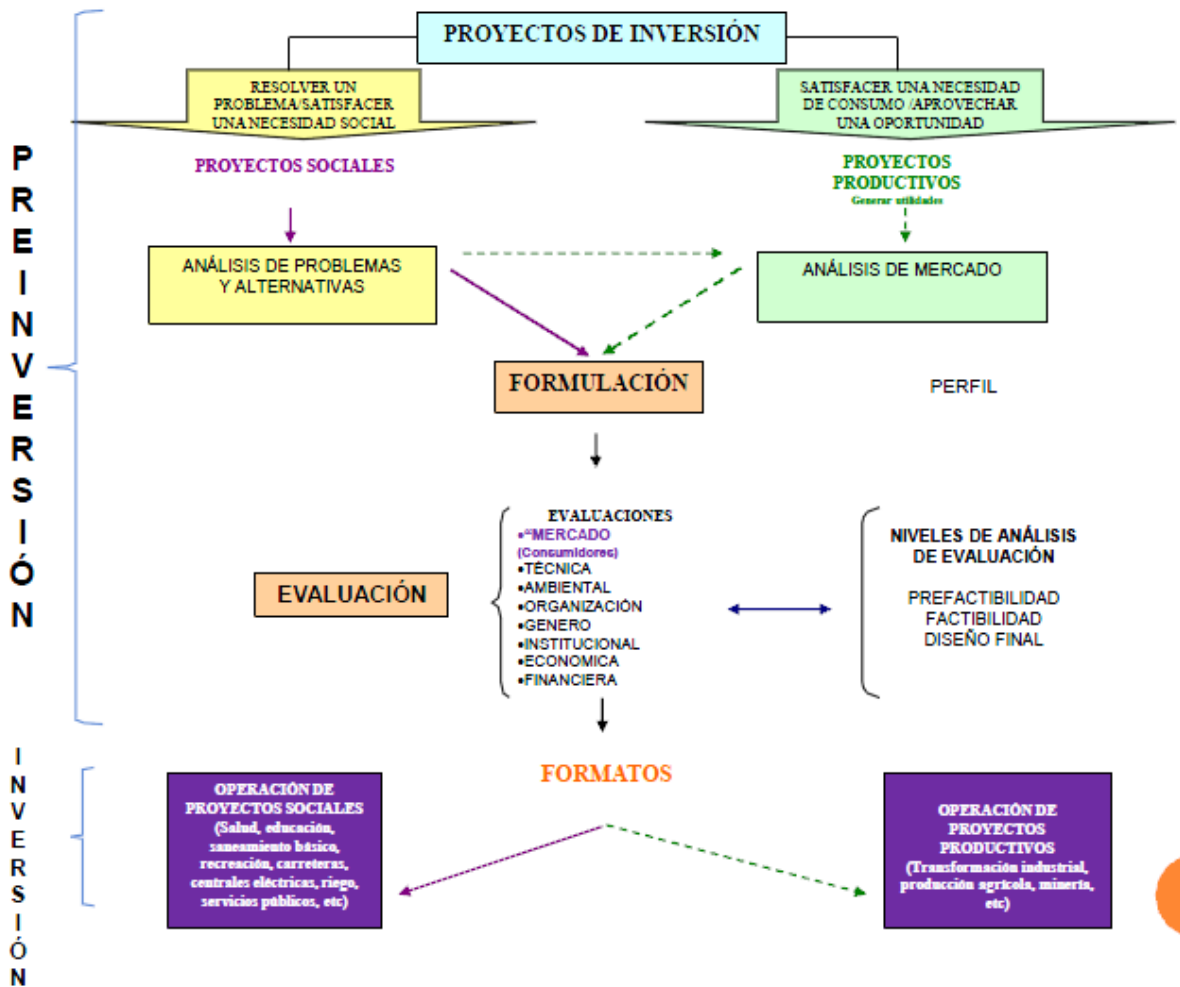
PROYECTOS DE INVERSIÓN

RESOLVER UN PROBLEMA/SATISFACER UNA NECESIDAD SOCIAL

SATISFACER UNA NECESIDAD DE CONSUMO /APROVECHAR UNA OPORTUNIDAD

P R E I N V E R S I Ó N

PROYECTOS SOCIALES

PROYECTOS PRODUCTIVOS
Generar utilidades

ANÁLISIS DE PROBLEMAS Y ALTERNATIVAS

ANÁLISIS DE MERCADO

FORMULACIÓN

PERFIL

EVALUACIONES
•*MERCADO (Consumidores)
•TÉCNICA
•AMBIENTAL
•ORGANIZACIÓN
•GENERO
•INSTITUCIONAL
•ECONOMICA
•FINANCIERA

EVALUACIÓN

NIVELES DE ANÁLISIS DE EVALUACIÓN

PREFACTIBILIDAD
FACTIBILIDAD
DISEÑO FINAL

I N V E R S I Ó N

FORMATOS

OPERACIÓN DE PROYECTOS SOCIALES (Salud, educación, saneamiento básico, recreación, carreteras, centrales eléctricas, riego, servicios públicos, etc)

OPERACIÓN DE PROYECTOS PRODUCTIVOS (Transformación industrial, producción agrícola, minería, etc)